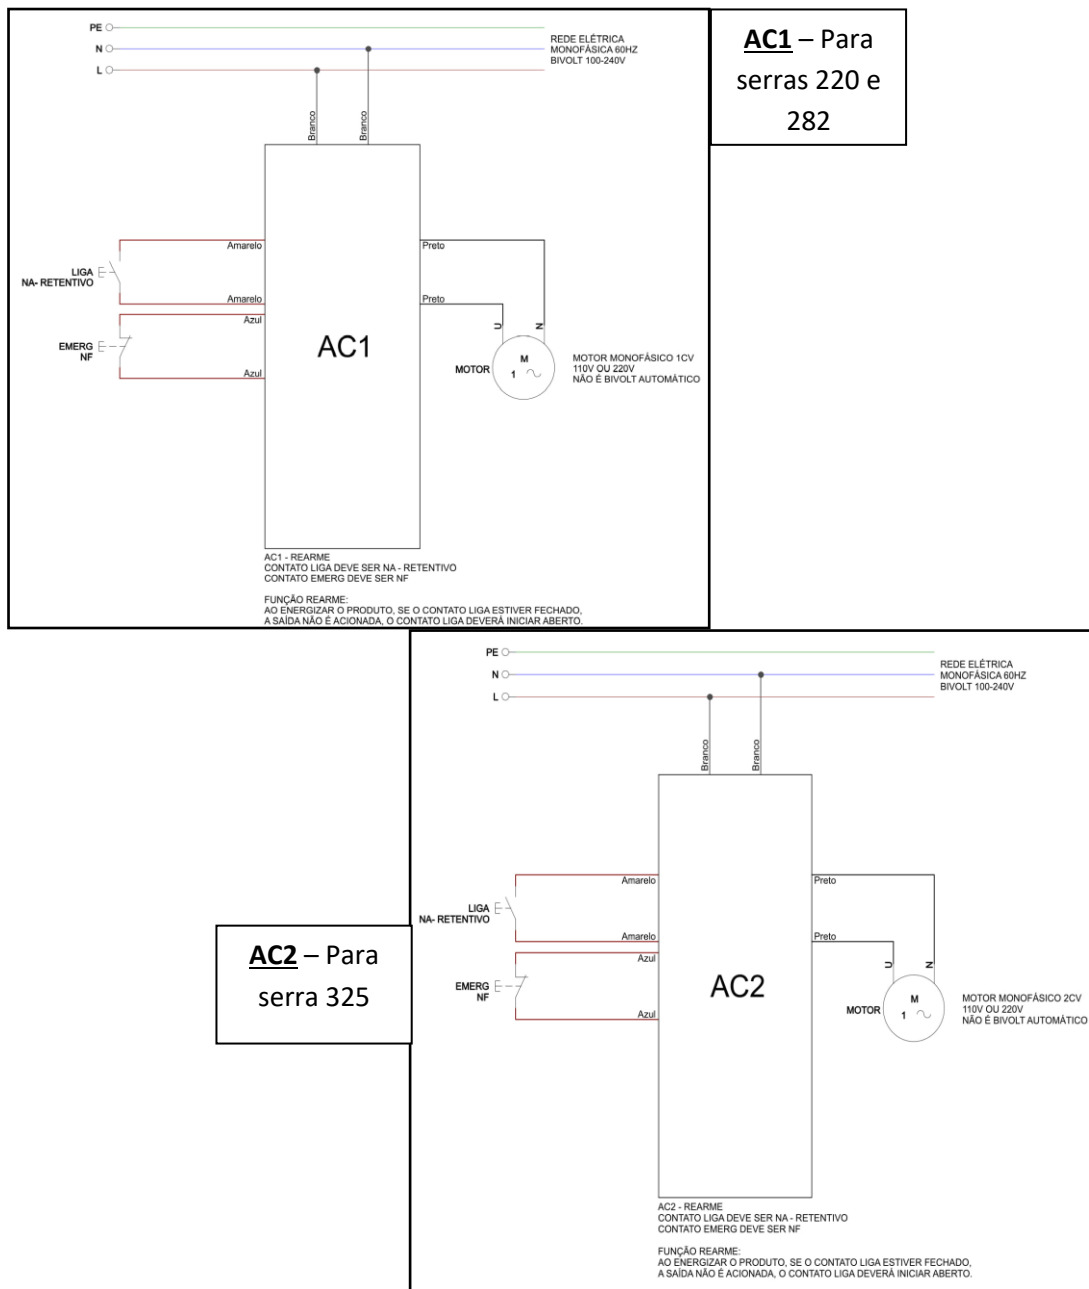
PE
N
L

REDE ELÉTRICA
MONOFÁSICA 60HZ
BIVOLT 100-240V

**AC1** – Para serras 220 e 282

Branco
Branco

Amarelo
LIGA
NA- RETENTIVO
Amarelo
Azul
EMERG
NF
Azul

AC1

Preto
Preto
U
N
MOTOR
M
1 ~
MOTOR MONOFÁSICO 1CV
110V OU 220V
NÃO É BIVOLT AUTOMÁTICO

AC1 - REARME
CONTATO LIGA DEVE SER NA - RETENTIVO
CONTATO EMERG DEVE SER NF

FUNÇÃO REARME:
AO ENERGIZAR O PRODUTO, SE O CONTATO LIGA ESTIVER FECHADO, A SAÍDA NÃO É ACIONADA, O CONTATO LIGA DEVERÁ INICIAR ABERTO.

PE
N
L

REDE ELÉTRICA
MONOFÁSICA 60HZ
BIVOLT 100-240V

Branco
Branco

**AC2** – Para serra 325

Amarelo
LIGA
NA- RETENTIVO
Amarelo
Azul
EMERG
NF
Azul

AC2

Preto
Preto
U
N
MOTOR
M
1 ~
MOTOR MONOFÁSICO 2CV
110V OU 220V
NÃO É BIVOLT AUTOMÁTICO

AC2 - REARME
CONTATO LIGA DEVE SER NA - RETENTIVO
CONTATO EMERG DEVE SER NF

FUNÇÃO REARME:
AO ENERGIZAR O PRODUTO, SE O CONTATO LIGA ESTIVER FECHADO, A SAÍDA NÃO É ACIONADA, O CONTATO LIGA DEVERÁ INICIAR ABERTO.